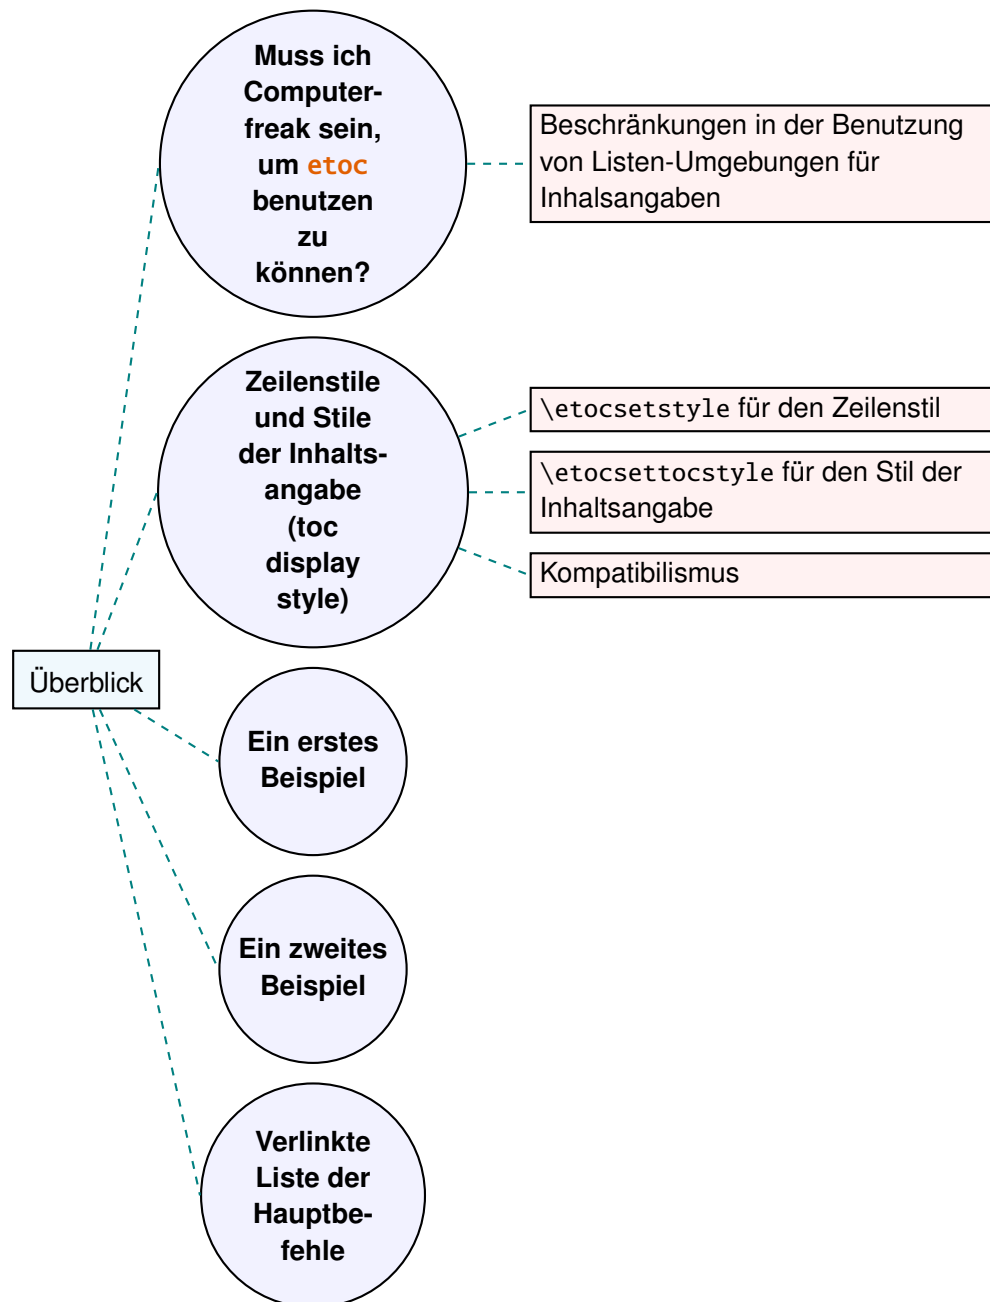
Muss ich Computerfreak sein, um etoc benutzen zu können?

Beschränkungen in der Benutzung von Listen-Umgebungen für Inhalsangaben

Zeilenstile und Stile der Inhaltsangabe (toc display style)

\etocsetstyle für den Zeilenstil

\etocsettocstyle für den Stil der Inhaltsangabe

Kompatibilismus

Überblick

Ein erstes Beispiel

Ein zweites Beispiel

Verlinkte Liste der Hauptbefehle